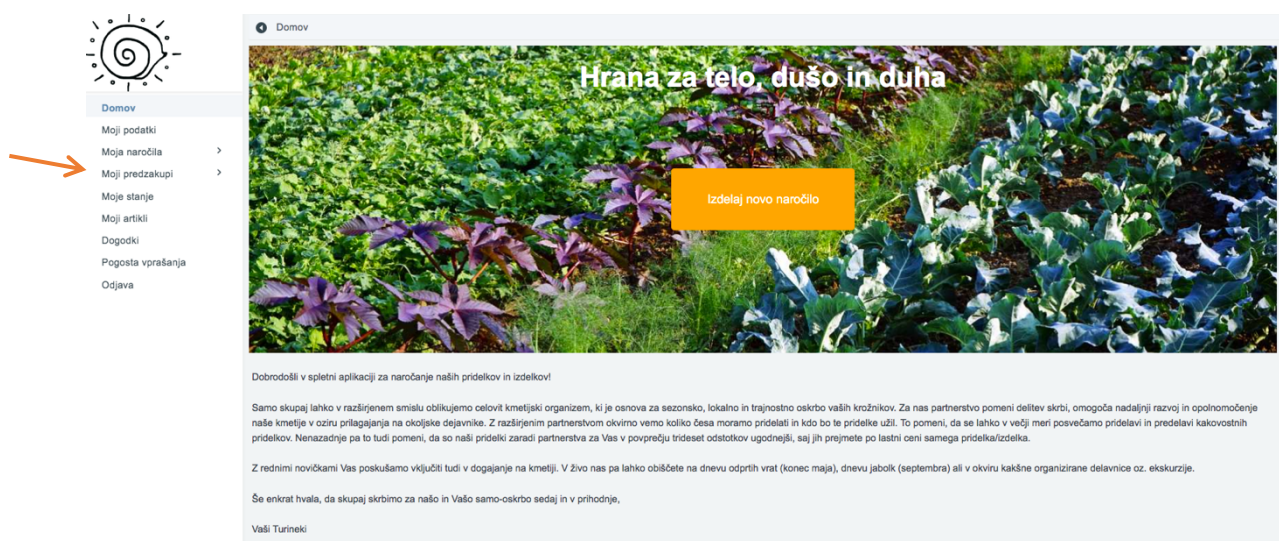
Domov
Moji podatki
Moja naročila
Moji predzakupi
Moje stanje
Moji artikli
Dogodki
Pogosta vprašanja
Odjava

Domov

Hrana za telo, dušo in duha

Izdelaj novo naročilo

Dobrodošli v spletni aplikaciji za naročanje naših pridelkov in izdelkov!

Samo skupaj lahko v razširjenem smislu oblikujemo celovit kmetijski organizem, ki je osnova za sezonsko, lokalno in trajnostno oskrbo vaših krožnikov. Za nas partnerstvo pomeni delitev skrbi, omogoča nadaljnji razvoj in opolnomočenje naše kmetije v ozriu prilagajanja na okoljske dejavnike. Z razširjenim partnerstvom okvirno vemo koliko česa moramo pridelati in kdo bo te pridelke užil. To pomeni, da se lahko v večji meri posvečamo pridelavi in predelavi kakovostnih pridelkov. Nenazadnje pa to tudi pomeni, da so naši pridelki zaradi partnerstva za Vas v povprečju trideset odstotkov ugodnejši, saj jih prejmete po lastni ceni samega pridelka/izdelka.

Z rednimi novičkami Vas poskušamo vključiti tudi v dogajanje na kmetiji. V živo nas pa lahko obiščete na dnevu odprtih vrat (konec maja), dnevu jabolk (septembra) ali v okviru kakšne organizirane delavnice oz. ekskurzije.

Še enkrat hvala, da skupaj skrbimo za našo in Vašo samo-oskrbo sedaj in v prihodnje,

Vaši Turineki